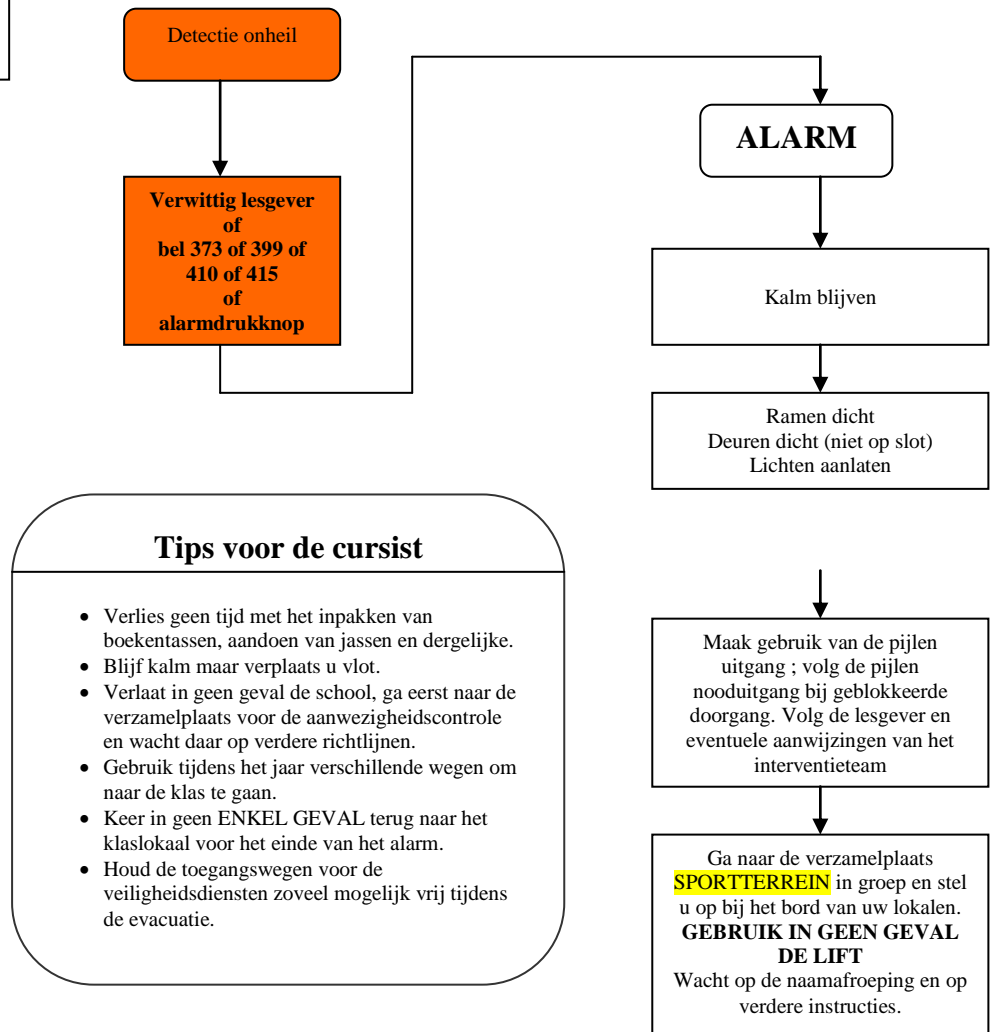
Detectie onheil

Verwittig lesgever
of
bel 373 of 399 of
410 of 415
of
alarmdrukknop

ALARM

Kalm blijven

Ramen dicht
Deuren dicht (niet op slot)
Lichten aanlaten

Tips voor de cursist

- Verlies geen tijd met het inpakken van boekentassen, aandoen van jassen en dergelijke.
- Blijf kalm maar verplaats u vlot.
- Verlaat in geen geval de school, ga eerst naar de verzamelplaats voor de aanwezigheidscontrole en wacht daar op verdere richtlijnen.
- Gebruik tijdens het jaar verschillende wegen om naar de klas te gaan.
- Keer in geen ENKEL GEVAL terug naar het klaslokaal voor het einde van het alarm.
- Houd de toegangswegen voor de veiligheidsdiensten zoveel mogelijk vrij tijdens de evacuatie.

Maak gebruik van de pijlen uitgang ; volg de pijlen nooduitgang bij geblokkeerde doorgang. Volg de lesgever en eventuele aanwijzingen van het interventieteam

Ga naar de verzamelplaats SPORTTERREIN in groep en stel u op bij het bord van uw lokalen.
GEBRUIK IN GEEN GEVAL DE LIFT
Wacht op de naamafroeping en op verdere instructies.